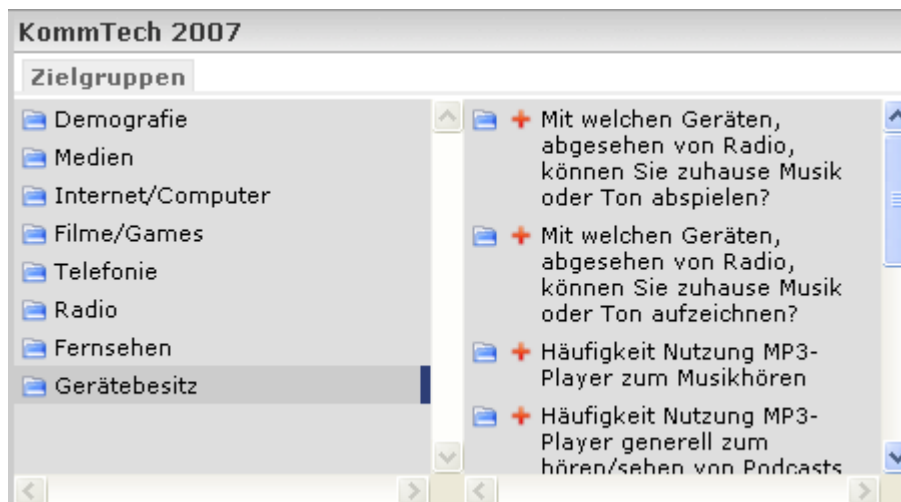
KommTech 2007

Zielgruppen

Demografie
Medien
Internet/Computer
Filme/Games
Telefonie
Radio
Fernsehen
Gerätebesitz

+ Mit welchen Geräten, abgesehen von Radio, können Sie zuhause Musik oder Ton abspielen?

+ Mit welchen Geräten, abgesehen von Radio, können Sie zuhause Musik oder Ton aufzeichnen?

+ Häufigkeit Nutzung MP3-Player zum Musikhören

+ Häufigkeit Nutzung MP3-Player generell zum hören/sehen von Podcasts